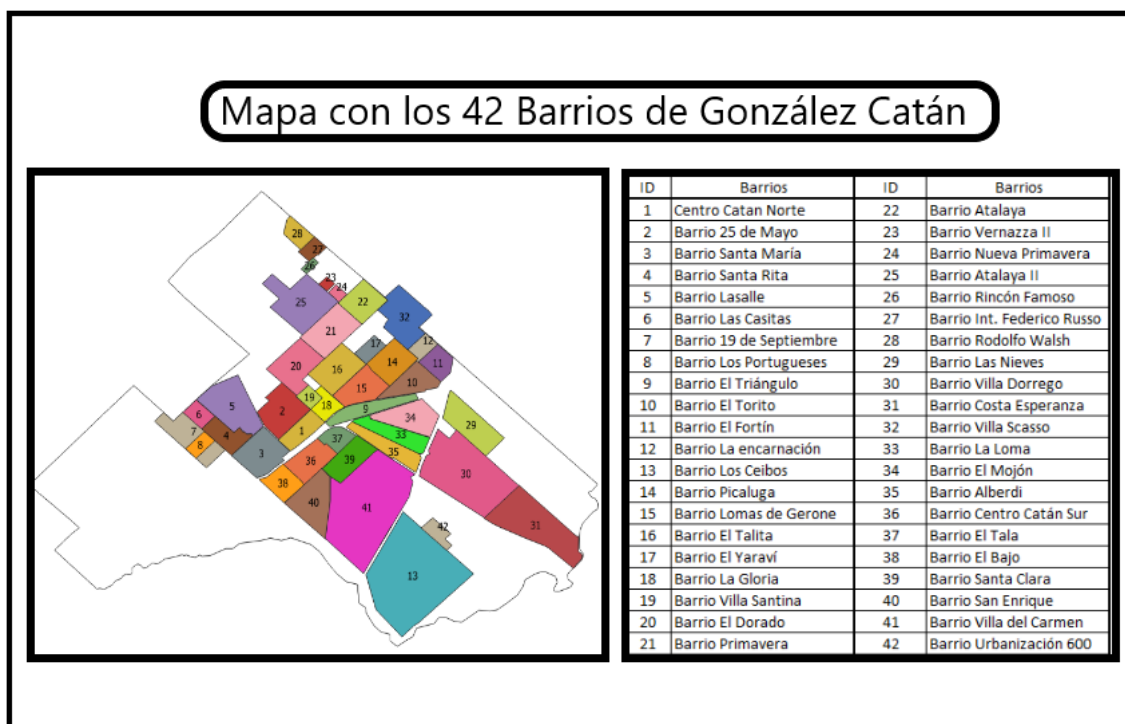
Mapa con los 42 Barrios de González Catán

28
27
26
23
24
25
22
32
21
17
12
14
20
16
11
10
15
19
5
18
9
34
6
2
29
7
4
1
33
8
37
3
35
36
39
30
38
40
41
31
42
13

| ID | Barrios | ID | Barrios |
|---|---|---|---|
| 1 | Centro Catan Norte | 22 | Barrio Atalaya |
| 2 | Barrio 25 de Mayo | 23 | Barrio Vernazza II |
| 3 | Barrio Santa María | 24 | Barrio Nueva Primavera |
| 4 | Barrio Santa Rita | 25 | Barrio Atalaya II |
| 5 | Barrio Lasalle | 26 | Barrio Rincón Famoso |
| 6 | Barrio Las Casitas | 27 | Barrio Int. Federico Russo |
| 7 | Barrio 19 de Septiembre | 28 | Barrio Rodolfo Walsh |
| 8 | Barrio Los Portugueses | 29 | Barrio Las Nieves |
| 9 | Barrio El Triángulo | 30 | Barrio Villa Dorrego |
| 10 | Barrio El Torito | 31 | Barrio Costa Esperanza |
| 11 | Barrio El Fortín | 32 | Barrio Villa Scasso |
| 12 | Barrio La encarnación | 33 | Barrio La Loma |
| 13 | Barrio Los Ceibos | 34 | Barrio El Mojón |
| 14 | Barrio Picaluga | 35 | Barrio Alberdi |
| 15 | Barrio Lomas de Gerone | 36 | Barrio Centro Catán Sur |
| 16 | Barrio El Talita | 37 | Barrio El Tala |
| 17 | Barrio El Yaraví | 38 | Barrio El Bajo |
| 18 | Barrio La Gloria | 39 | Barrio Santa Clara |
| 19 | Barrio Villa Santina | 40 | Barrio San Enrique |
| 20 | Barrio El Dorado | 41 | Barrio Villa del Carmen |
| 21 | Barrio Primavera | 42 | Barrio Urbanización 600 |